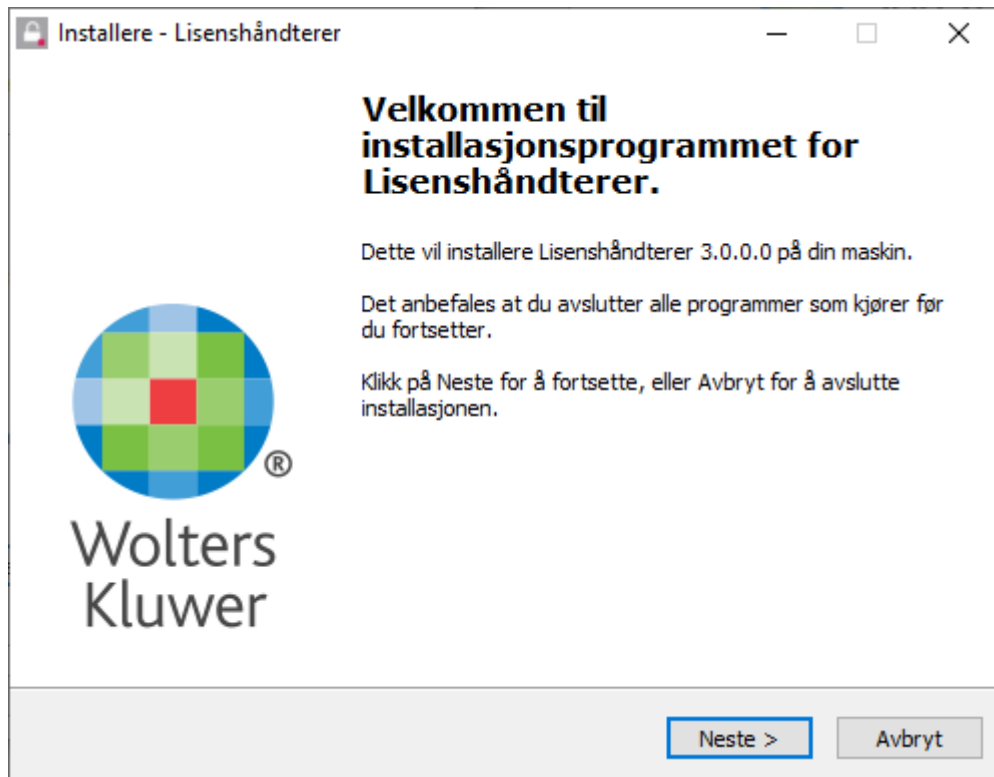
Installere - Lisenshåndterer

Velkommen til installasjonsprogrammet for Lisenshåndterer.

Dette vil installere Lisenshåndterer 3.0.0.0 på din maskin.

Det anbefales at du avslutter alle programmer som kjører før du fortsetter.

Klikk på Neste for å fortsette, eller Avbryt for å avslutte installasjonen.

®
Wolters Kluwer

Neste >
Avbryt